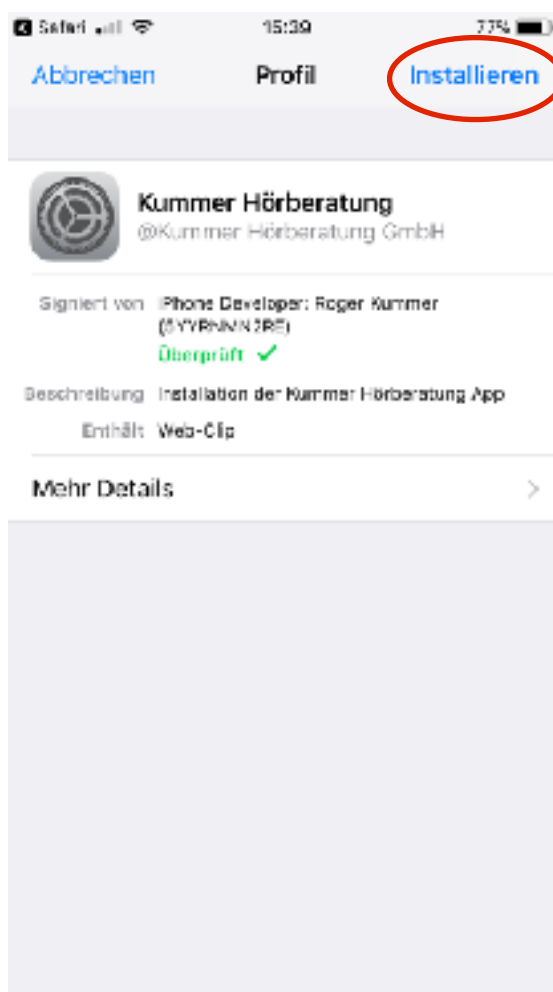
Safari 15:39 77%

Abbrechen Profil Installieren

Kummer Hörberatung
@Kummer Hörberatung GmbH

Signiert von iPhone Developer: Roger Kummer (5YYRNWN2RE)
Überprüft ✓

Beschreibung Installation der Kummer Hörberatung App

Enthält Web-Clip

Mehr Details